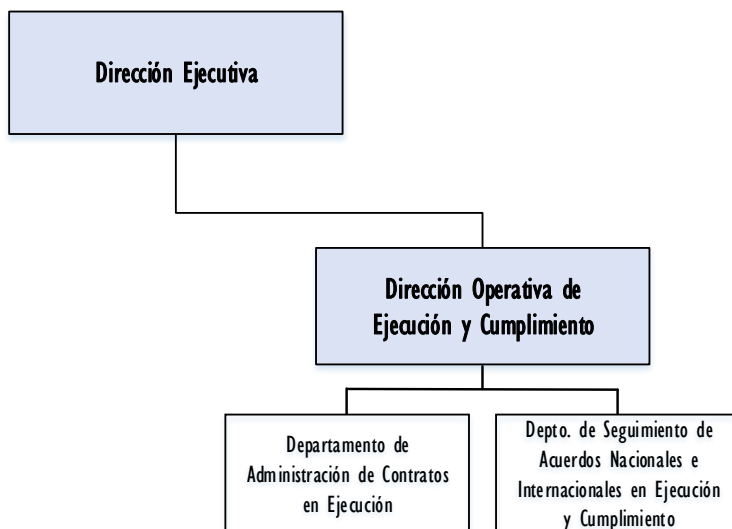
Dirección Ejecutiva

Dirección Operativa de Ejecución y Cumplimiento

Departamento de Administración de Contratos en Ejecución

Depto. de Seguimiento de Acuerdos Nacionales e Internacionales en Ejecución y Cumplimiento